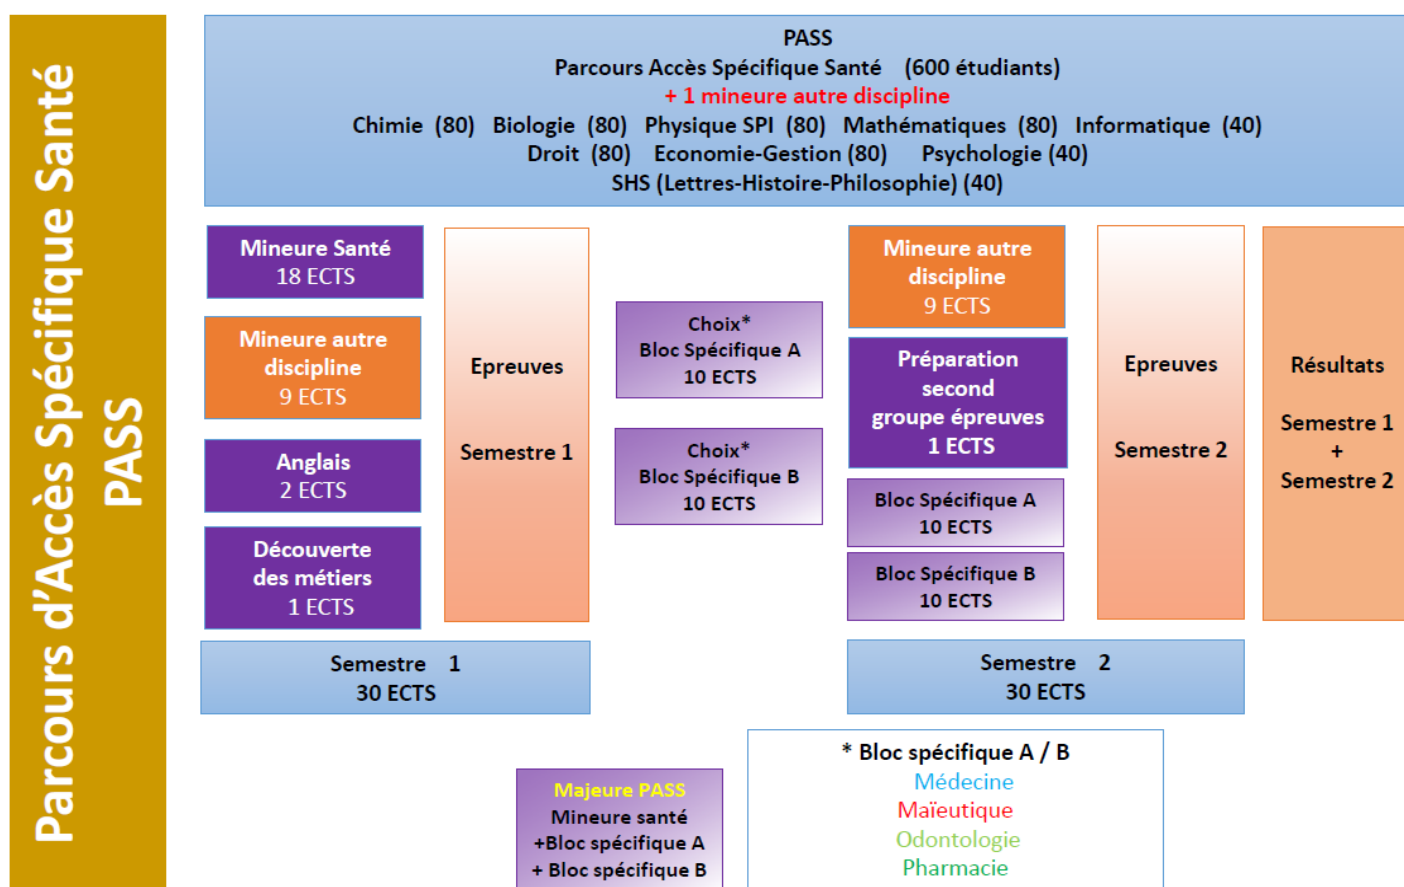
Parcours d'Accès Spécifique Santé
PASS

PASS
Parcours Accès Spécifique Santé (600 étudiants)
+ 1 mineure autre discipline
Chimie (80) Biologie (80) Physique SPI (80) Mathématiques (80) Informatique (40)
Droit (80) Economie-Gestion (80) Psychologie (40)
SHS (Lettres-Histoire-Philosophie) (40)

Mineure Santé
18 ECTS

Mineure autre discipline
9 ECTS

Anglais
2 ECTS

Découverte des métiers
1 ECTS

Epreuves

Semestre 1

Choix*
Bloc Spécifique A
10 ECTS

Choix*
Bloc Spécifique B
10 ECTS

Mineure autre discipline
9 ECTS

Préparation second groupe épreuves
1 ECTS

Bloc Spécifique A
10 ECTS

Bloc Spécifique B
10 ECTS

Epreuves

Semestre 2

Résultats

Semestre 1
+
Semestre 2

Semestre 1
30 ECTS

Semestre 2
30 ECTS

* Bloc spécifique A / B
Médecine
Maïeutique
Odontologie
Pharmacie

Majeure PASS
Mineure santé
+Bloc spécifique A
+ Bloc spécifique B